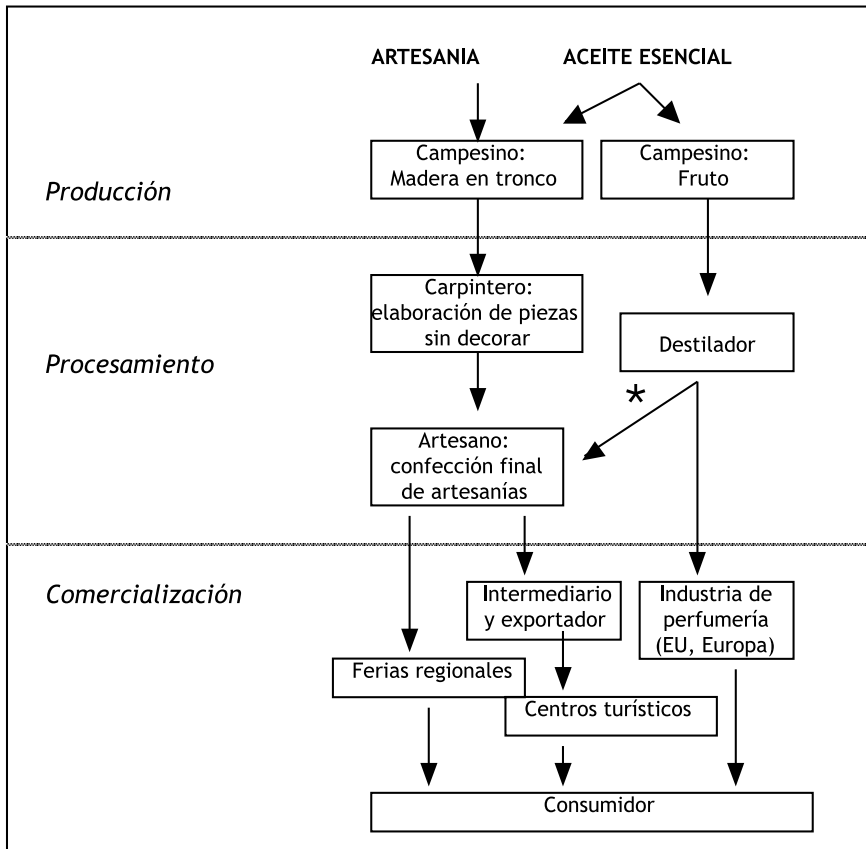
ARTESANIA

ACEITE ESENCIAL

Producción

Campesino: Madera en tronco

Campesino: Fruto

Procesamiento

Carpintero: elaboración de piezas sin decorar

Destilador

*

Artesano: confección final de artesanías

Comercialización

Intermediario y exportador

Industria de perfumería (EU, Europa)

Ferias regionales

Centros turísticos

Consumidor